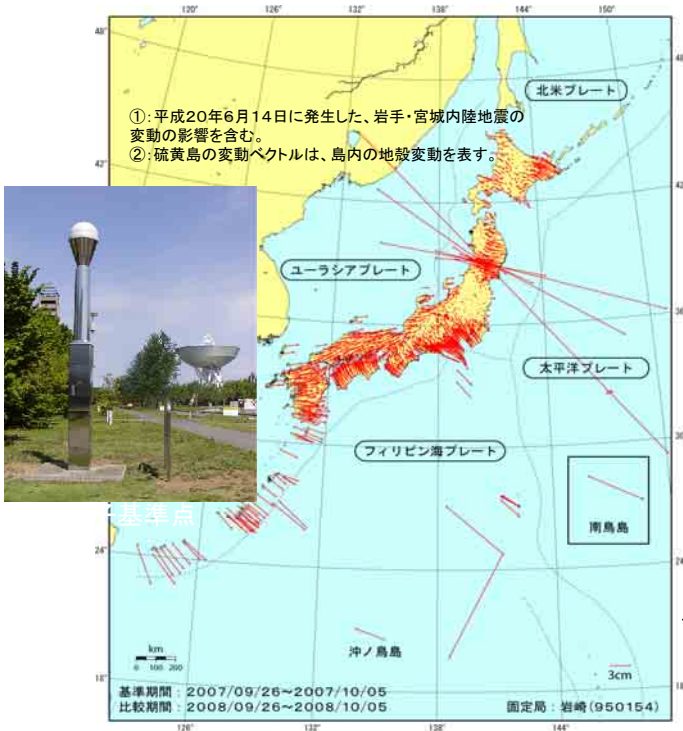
120° 126° 132° 138° 144° 150°

48°

①:平成20年6月14日に発生した、岩手・宮城内陸地震の変動の影響を含む。
②:硫黄島の変動ベクトルは、島内の地殻変動を表す。

北米プレート

42°

ユーラシアプレート

太平洋プレート

フィリピン海プレート

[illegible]基準点

南鳥島

24°

沖ノ島島

km
0 100 200

3cm

18°

基準期間:2007/09/26~2007/10/05
比較期間:2008/09/26~2008/10/05

固定局:岩崎(950154)

126° 132° 138° 144°